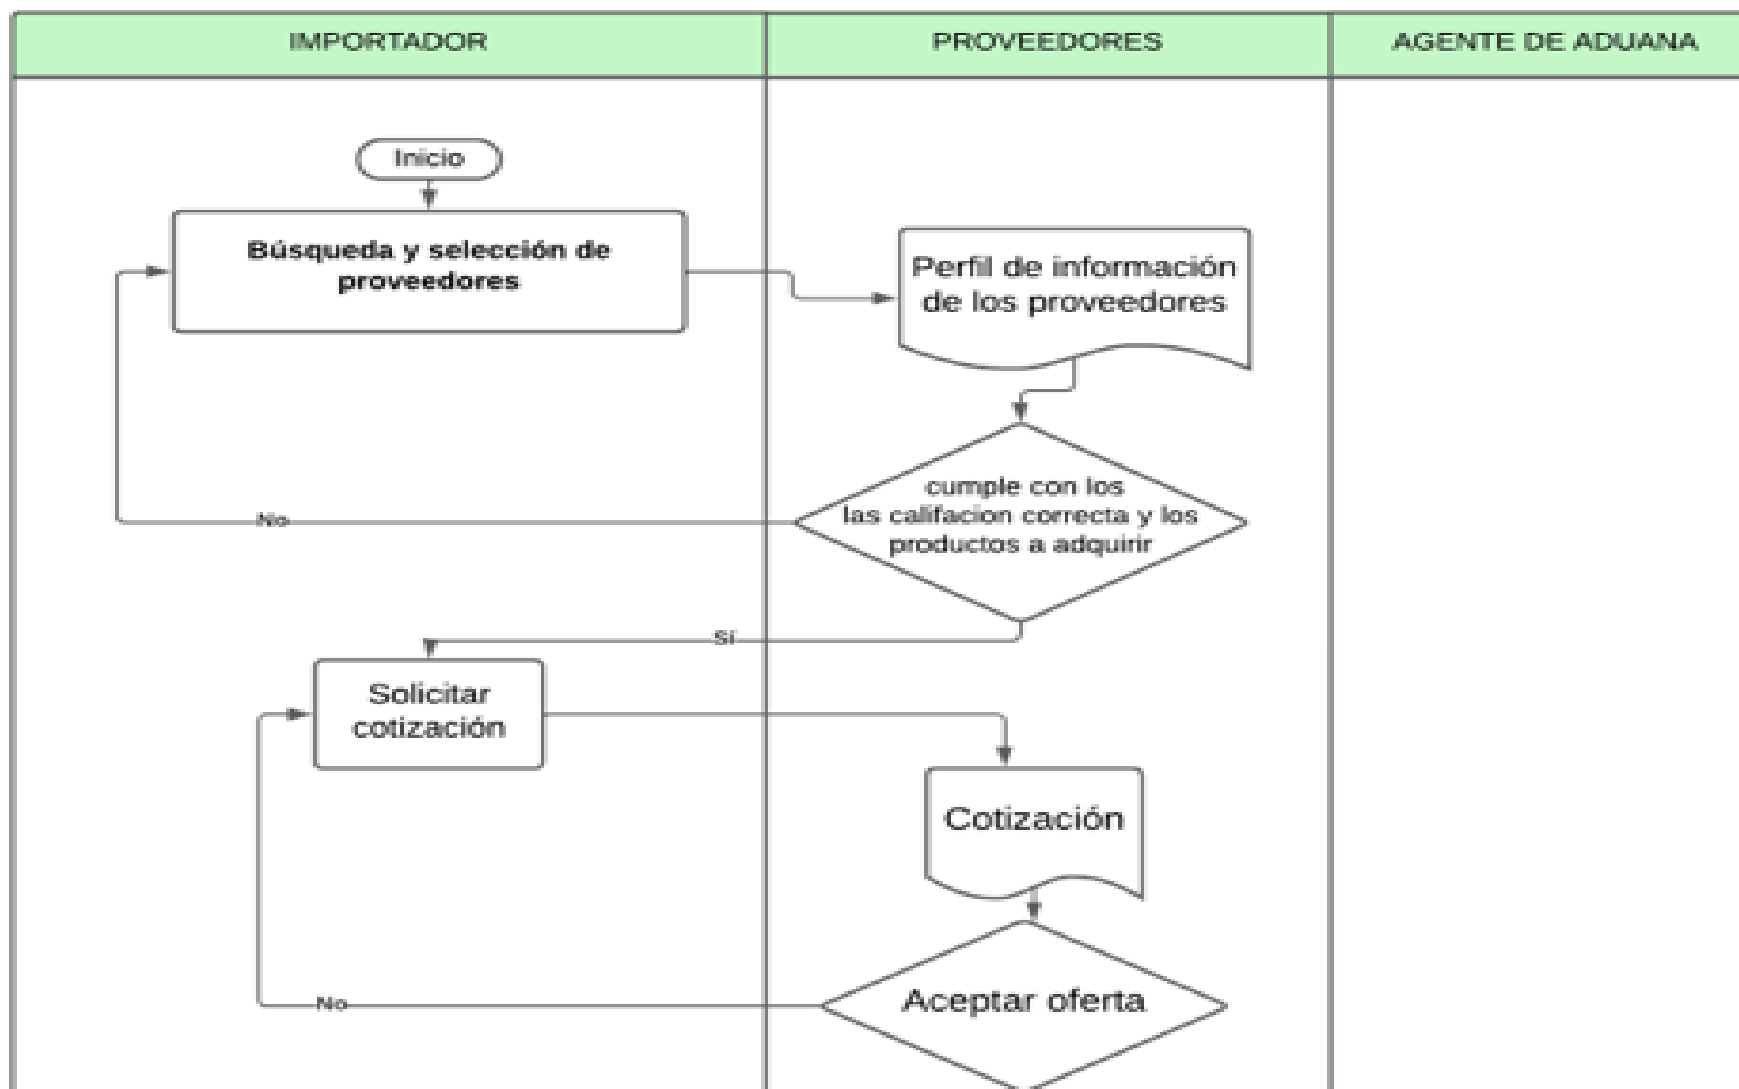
IMPORTADOR

PROVEEDORES

AGENTE DE ADUANA

Inicio

Búsqueda y selección de proveedores

Perfil de información de los proveedores

cumple con los las califacion correcta y los productos a adquirir

No

Sí

Solicitar cotización

Cotización

Aceptar oferta

No